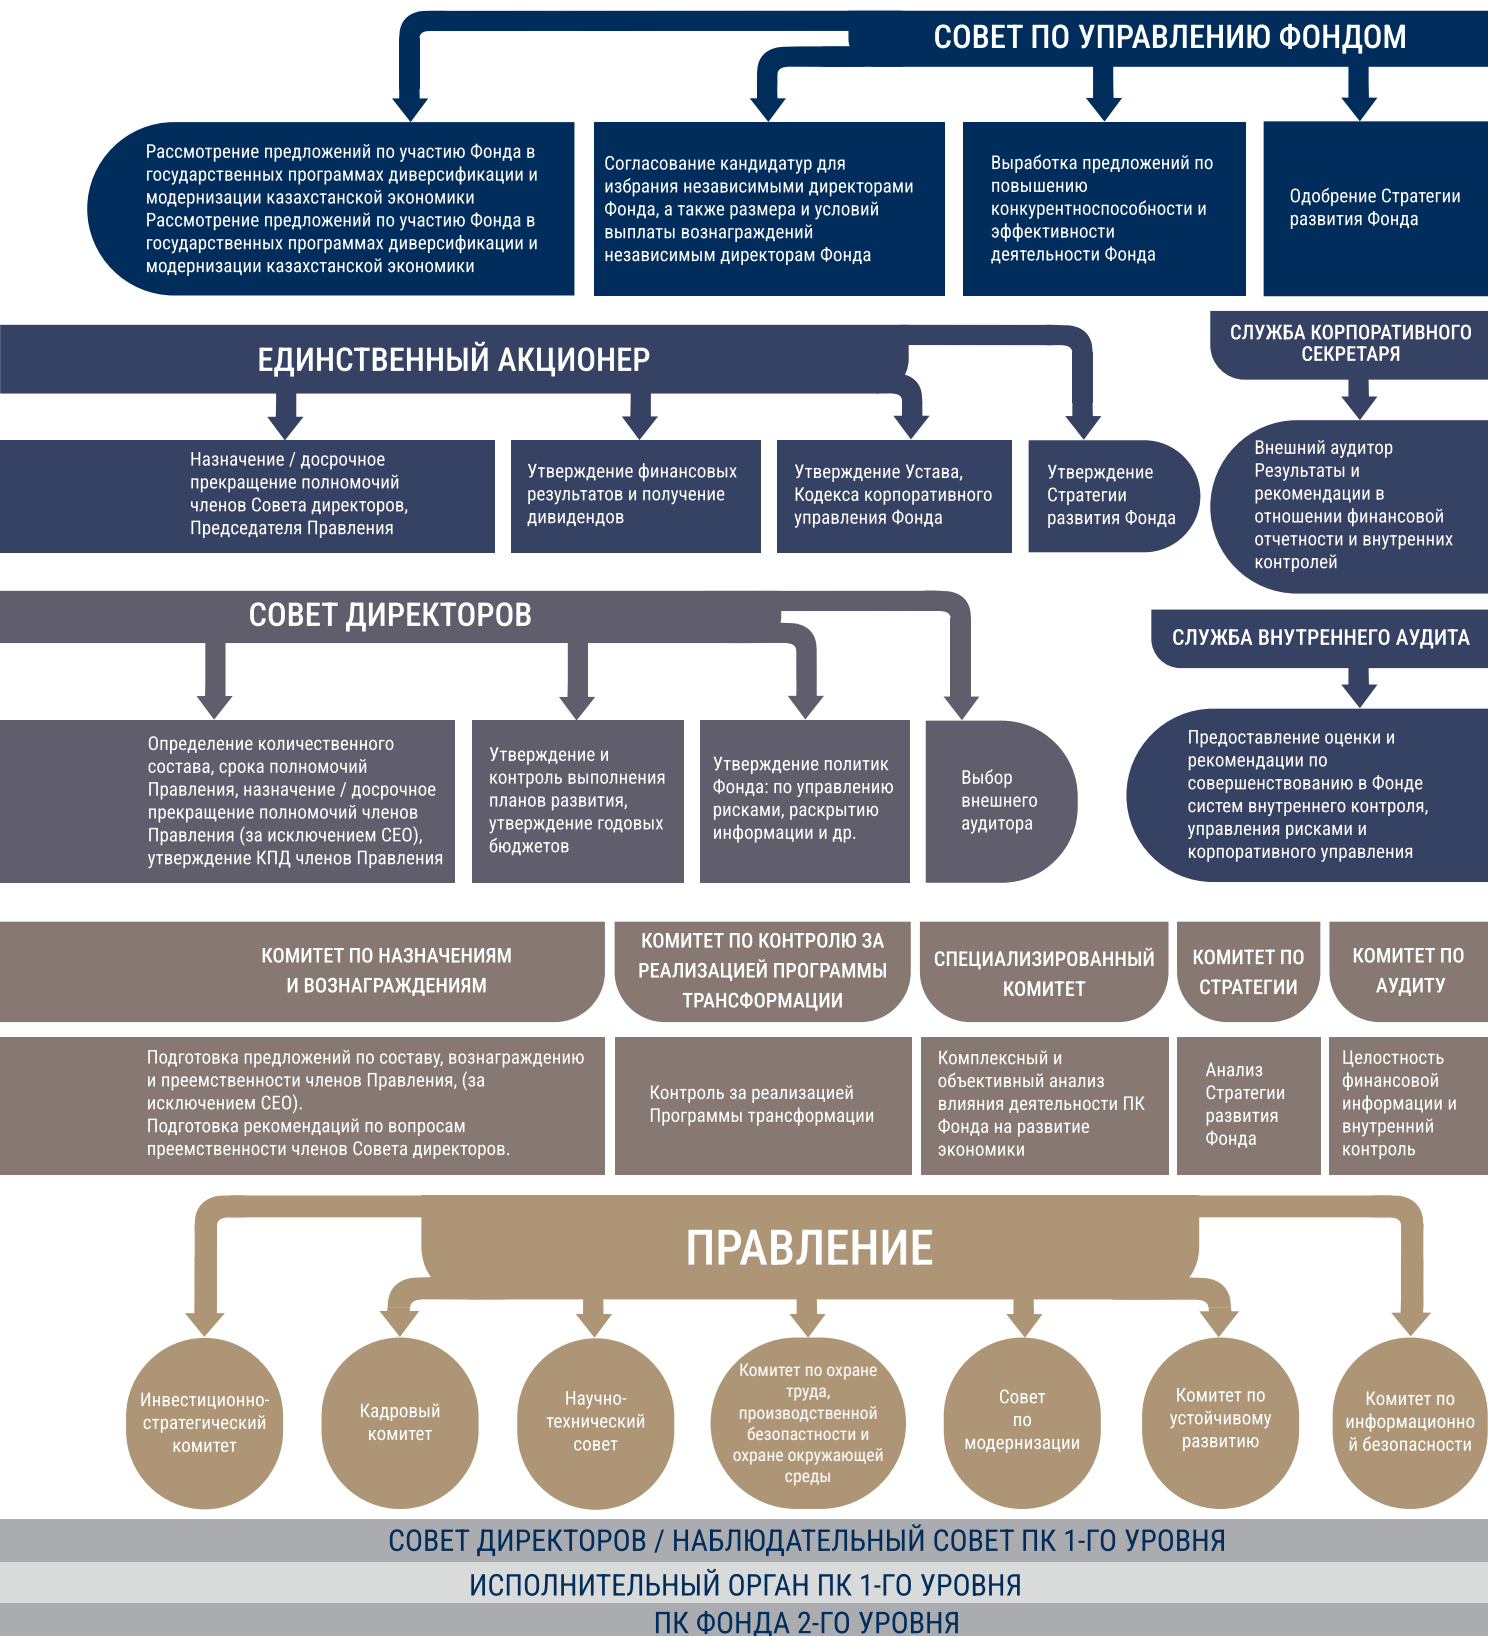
СОВЕТ ПО УПРАВЛЕНИЮ ФОНДОМ

Рассмотрение предложений по участию Фонда в государственных программах диверсификации и модернизации казахстанской экономики
Рассмотрение предложений по участию Фонда в государственных программах диверсификации и модернизации казахстанской экономики

Согласование кандидатур для избрания независимыми директорами Фонда, а также размера и условий выплаты вознаграждений независимым директорам Фонда

Выработка предложений по повышению конкурентноспособности и эффективности деятельности Фонда

Одобрение Стратегии развития Фонда

ЕДИНСТВЕННЫЙ АКЦИОНЕР

СЛУЖБА КОРПОРАТИВНОГО СЕКРЕТАРЯ

Назначение / досрочное прекращение полномочий членов Совета директоров, Председателя Правления

Утверждение финансовых результатов и получение дивидендов

Утверждение Устава, Кодекса корпоративного управления Фонда

Утверждение Стратегии развития Фонда

Внешний аудитор
Результаты и рекомендации в отношении финансовой отчетности и внутренних контролей

СОВЕТ ДИРЕКТОРОВ

СЛУЖБА ВНУТРЕННЕГО АУДИТА

Определение количественного состава, срока полномочий Правления, назначение / досрочное прекращение полномочий членов Правления (за исключением CEO), утверждение КПД членов Правления

Утверждение и контроль выполнения планов развития, утверждение годовых бюджетов

Утверждение политик Фонда: по управлению рисками, раскрытию информации и др.

Выбор внешнего аудитора

Предоставление оценки и рекомендации по совершенствованию в Фонде систем внутреннего контроля, управления рисками и корпоративного управления

КОМИТЕТ ПО НАЗНАЧЕНИЯМ И ВОЗНАГРАЖДЕНИЯМ

КОМИТЕТ ПО КОНТРОЛЮ ЗА РЕАЛИЗАЦИЕЙ ПРОГРАММЫ ТРАНСФОРМАЦИИ

СПЕЦИАЛИЗИРОВАННЫЙ КОМИТЕТ

КОМИТЕТ ПО СТРАТЕГИИ

КОМИТЕТ ПО АУДИТУ

Подготовка предложений по составу, вознаграждению и преемственности членов Правления, (за исключением CEO).
Подготовка рекомендаций по вопросам преемственности членов Совета директоров.

Контроль за реализацией Программы трансформации

Комплексный и объективный анализ влияния деятельности ПК Фонда на развитие экономики

Анализ Стратегии развития Фонда

Целостность финансовой информации и внутренний контроль

ПРАВЛЕНИЕ

Инвестиционно-стратегический комитет

Кадровый комитет

Научно-технический совет

Комитет по охране труда, производственной безопасности и охране окружающей среды

Совет по модернизации

Комитет по устойчивому развитию

Комитет по информационной безопасности

СОВЕТ ДИРЕКТОРОВ / НАБЛЮДАТЕЛЬНЫЙ СОВЕТ ПК 1-ГО УРОВНЯ

ИСПОЛНИТЕЛЬНЫЙ ОРГАН ПК 1-ГО УРОВНЯ

ПК ФОНДА 2-ГО УРОВНЯ